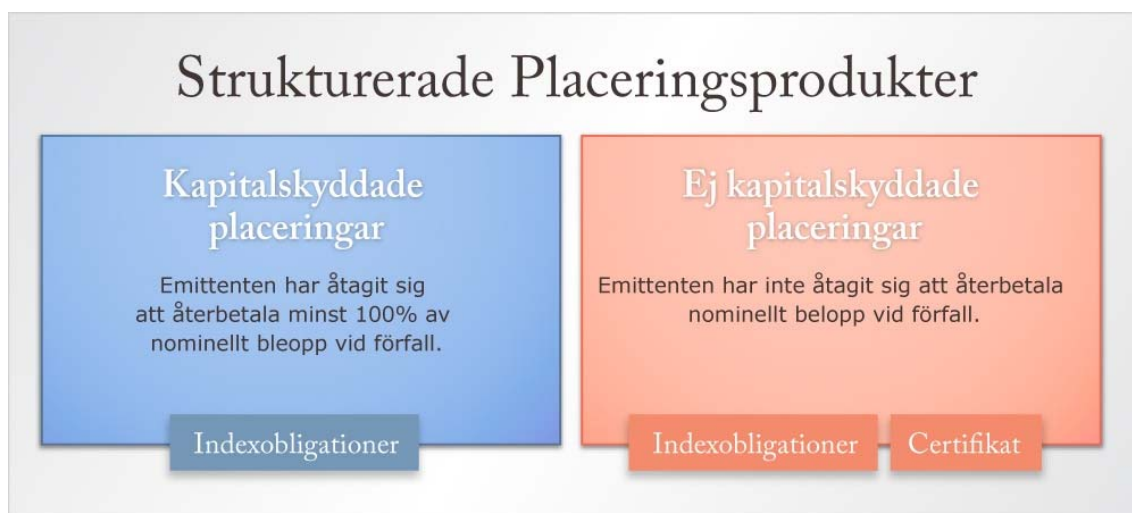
Strukturerade Placeringsprodukter

Kapitalskyddade placeringar

Emittenten har åtagit sig att återbetala minst 100% av nominellt bleopp vid förfall.

Indexobligationer

Ej kapitalskyddade placeringar

Emittenten har inte åtagit sig att återbetala nominellt belopp vid förfall.

Indexobligationer

Certifikat